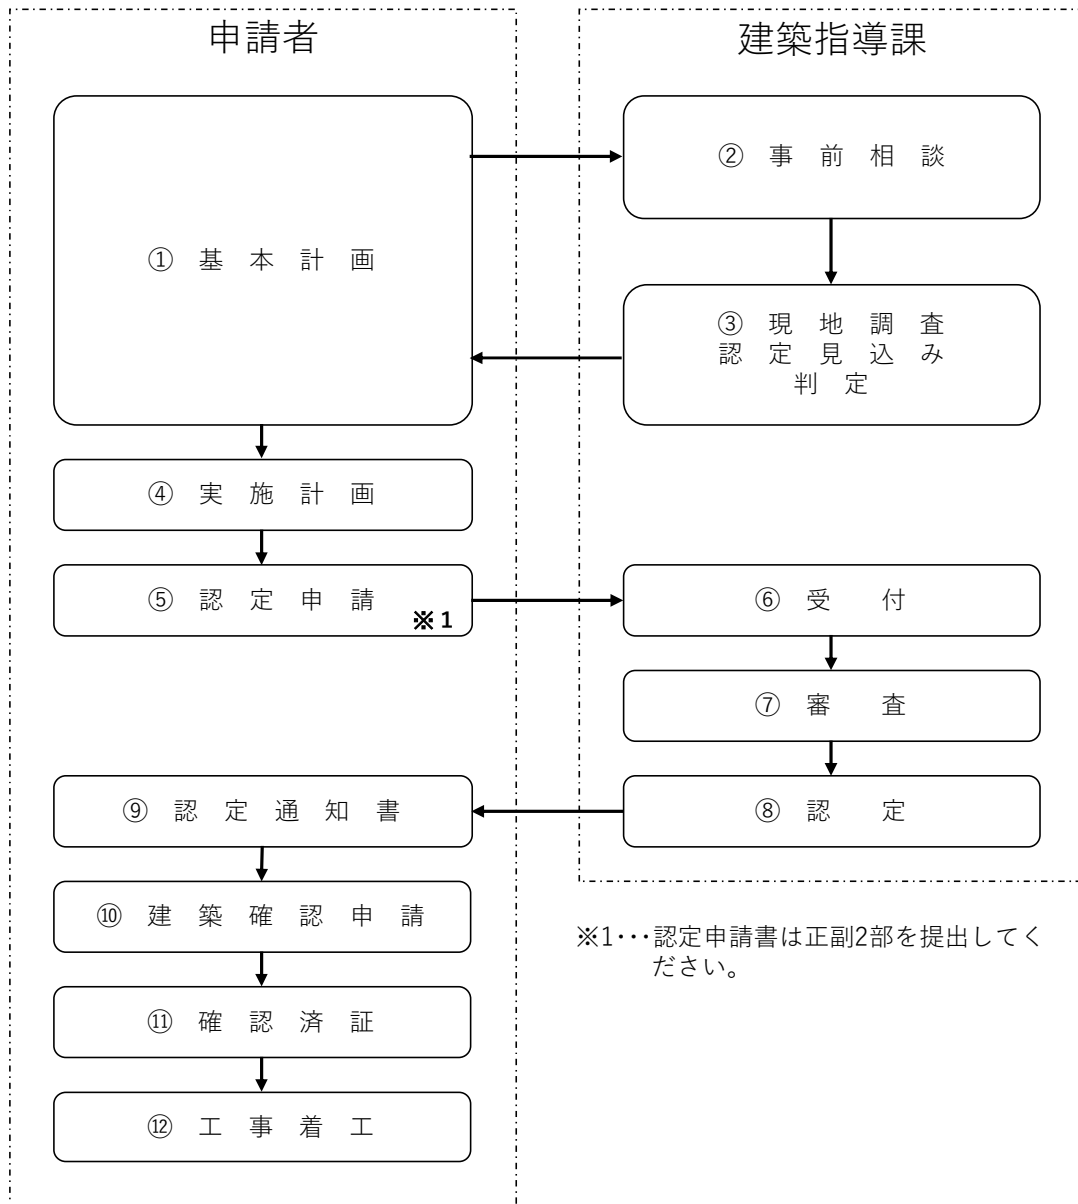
申請者

建築指導課

① 基 本 計 画

② 事 前 相 談

③ 現 地 調 査
認 定 見 込 み
判 定

④ 実 施 計 画

⑤ 認 定 申 請 ※1

⑥ 受 付

⑦ 審 査

⑧ 認 定

⑨ 認 定 通 知 書

⑩ 建 築 確 認 申 請

⑪ 確 認 済 証

⑫ 工 事 着 工

※1･･･認定申請書は正副2部を提出してください。